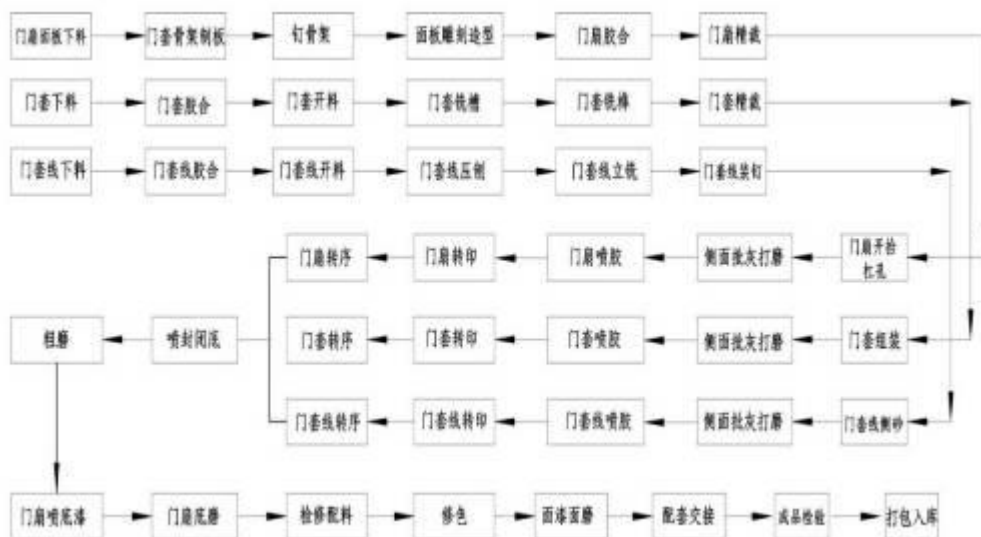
门扇面板下料
门套骨架制板
钉骨架
面板雕刻造型
门扇胶合
门扇精裁

门套下料
门套胶合
门套开料
门套铣槽
门套铣榫
门套精裁

门套线下料
门套线胶合
门套线开料
门套线压刨
门套线立铣
门套线装钉

门扇开齿扎孔
侧面批灰打磨
门扇喷胶
门扇转印
门扇转序

门套组装
侧面批灰打磨
门套喷胶
门套转印
门套转序

门套线侧砂
侧面批灰打磨
门套线喷胶
门套线转印
门套线转序

喷封闭底
粗磨

门扇喷底漆
门扇底磨
检修配料
修色
面漆面磨
配套交接
成品检验
打包入库